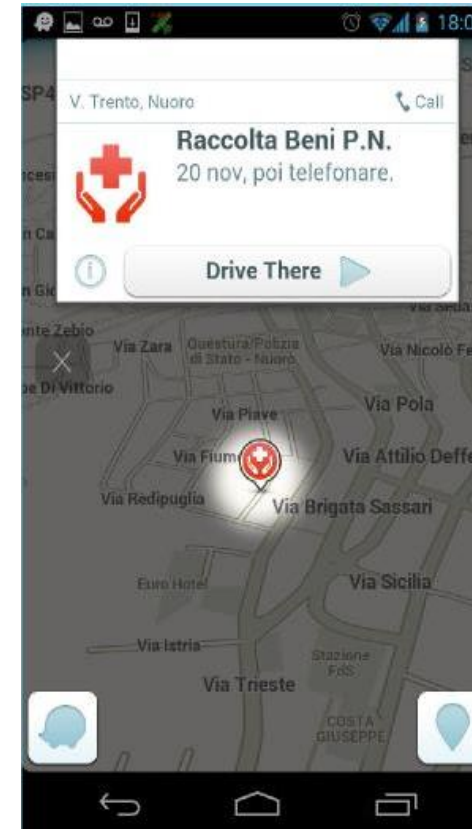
18:0

V. Trento, Nuoro

Call

Raccolta Beni P.N.

20 nov, poi telefonare.

Drive There

SP4

cesi

n Ca

n Gi

nte Zebio

Via Zara

Questura/Polizia di Stato - Nuoro

Via Nicolò Fe

e Di Vittorio

Via Piave

Via Pola

Via Fium

Via Attilio Deffe

Via Redipuglia

Via Brigata Sassari

Euro Hotel

Via Sicilia

Via Istria

Stazione FdS

Via Trieste

COSTA GIUSEPPE